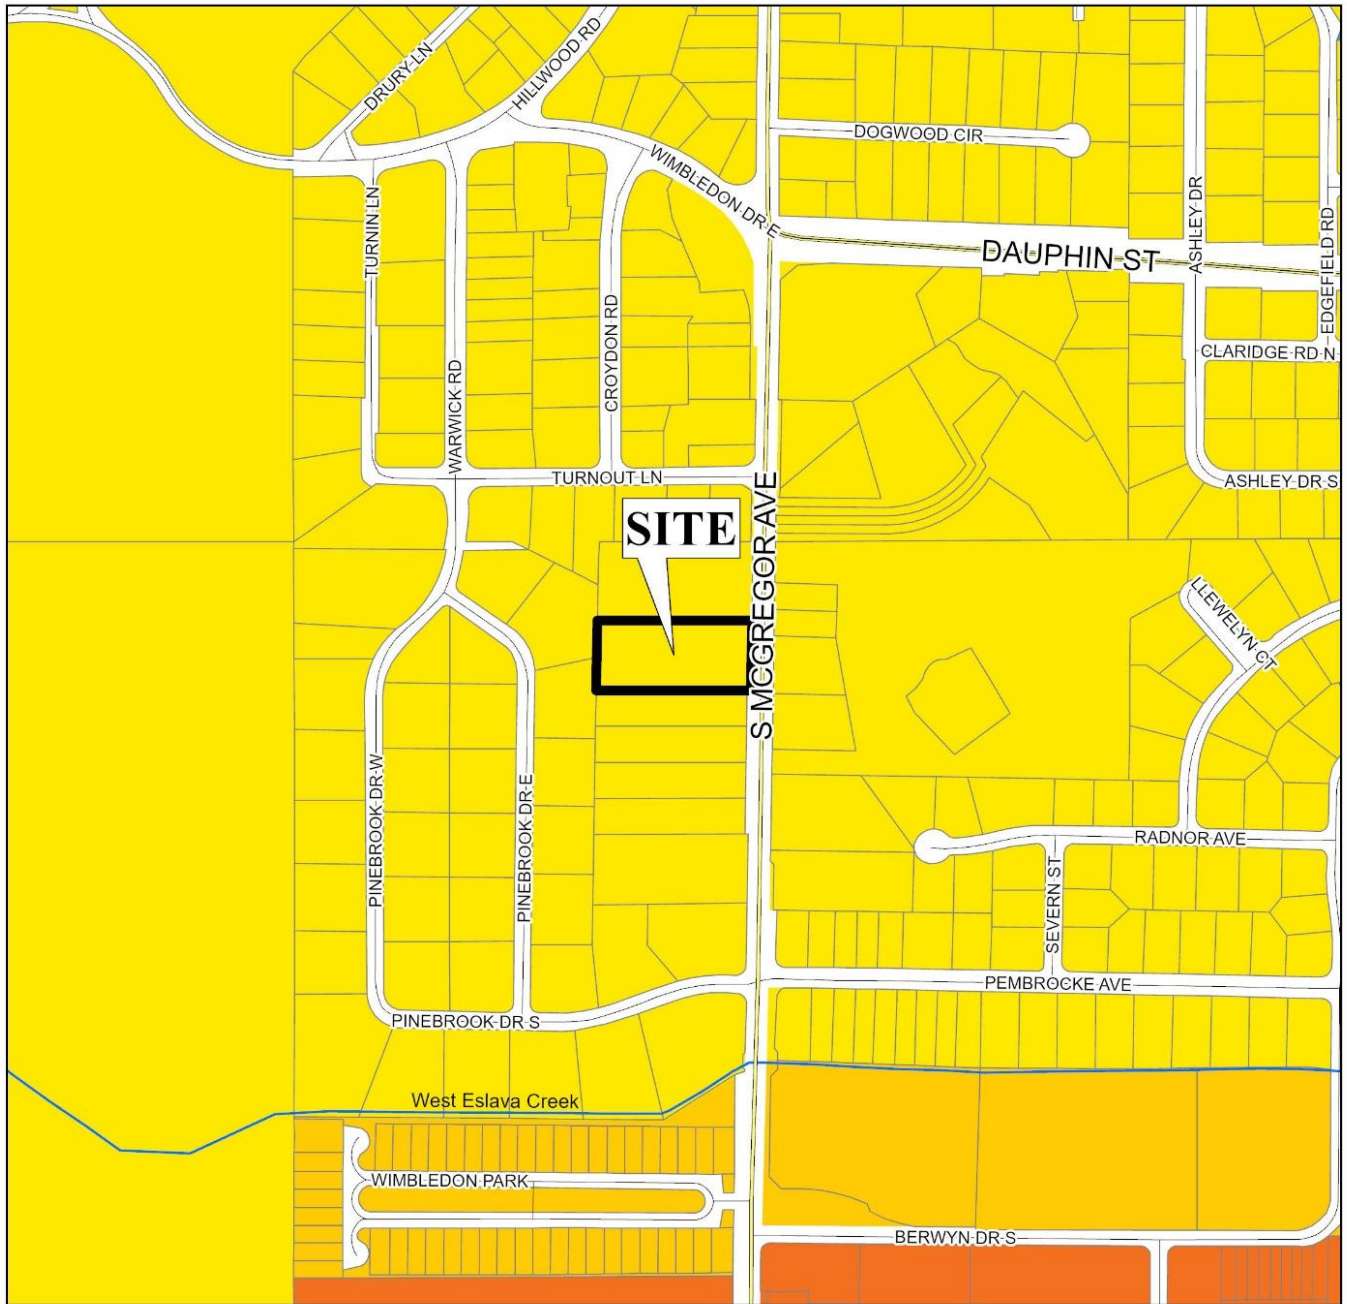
DRURY LN
HILLWOOD RD
DOGWOOD CIR
WIMBLEDON DR E
DAUPHIN ST
ASHLEY DR
EDGEFIELD RD
TURNIN LN
CROYDON RD
WARWICK RD
CLARIDGE RD N
TURNOUT LN
ASHLEY DR S
SITE
S MCGREGOR AVE
LLEWELYN CT
PINEBROOK DR W
PINEBROOK DR E
RADNOR AVE
SEVERN ST
PEMBROCKE AVE
PINEBROOK DR S
West Eslava Creek
WIMBLEDON PARK
BERWYN DR S